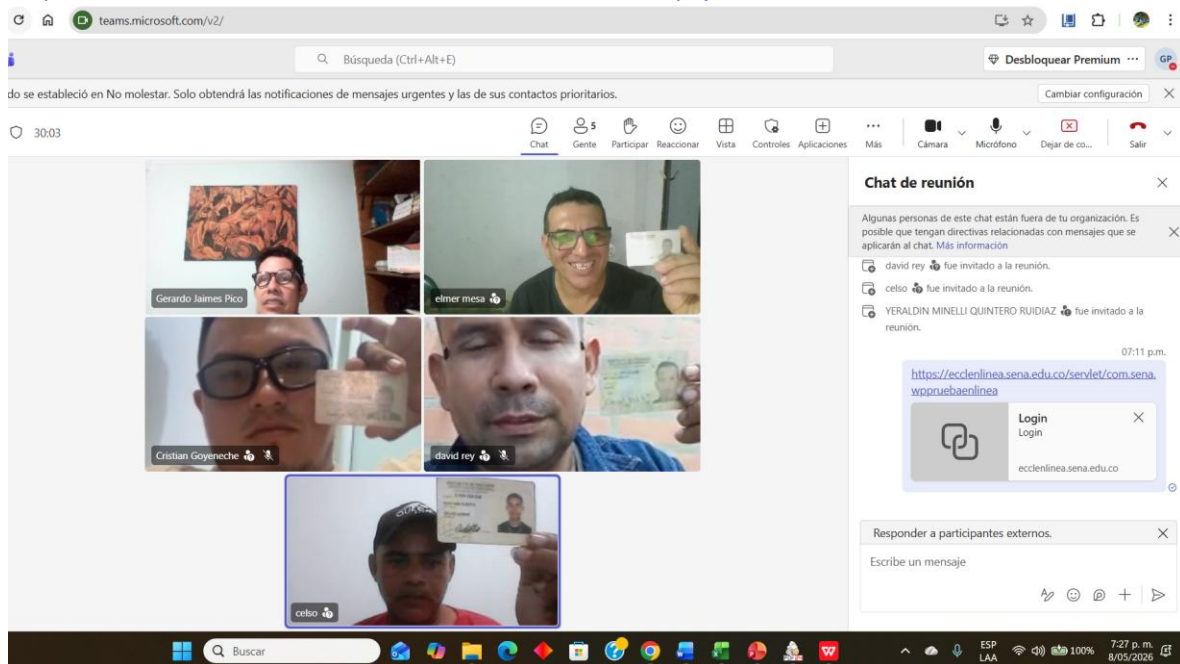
teams.microsoft.com/v2/

Búsqueda (Ctrl+Alt+E)

Desbloquear Premium ···

GP

do se estableció en No molestar. Solo obtendrá las notificaciones de mensajes urgentes y las de sus contactos prioritarios.

Cambiar configuración

30:03

Chat

5 Gente

Participar

Reaccionar

Vista

Controles

Aplicaciones

Más

Cámara

Micrófono

Dejar de co...

Salir

Gerardo Jaimes Pico

elmer mesa

Cristian Goyeneche

david rey

celso

Chat de reunión

Algunas personas de este chat están fuera de tu organización. Es posible que tengan directivas relacionadas con mensajes que se aplicarán al chat. Más información

david rey fue invitado a la reunión.

celso fue invitado a la reunión.

YERALDIN MINELLI QUINTERO RUIDIAZ fue invitado a la reunión.

07:11 p.m.

https://ecclenlinea.sena.edu.co/servlet/com.sena.wppruebaenlinea

Login

Login

ecclenlinea.sena.edu.co

Responder a participantes externos.

Escribe un mensaje

Buscar

ESP LAA

100%

7:27 p. m. 8/05/2026